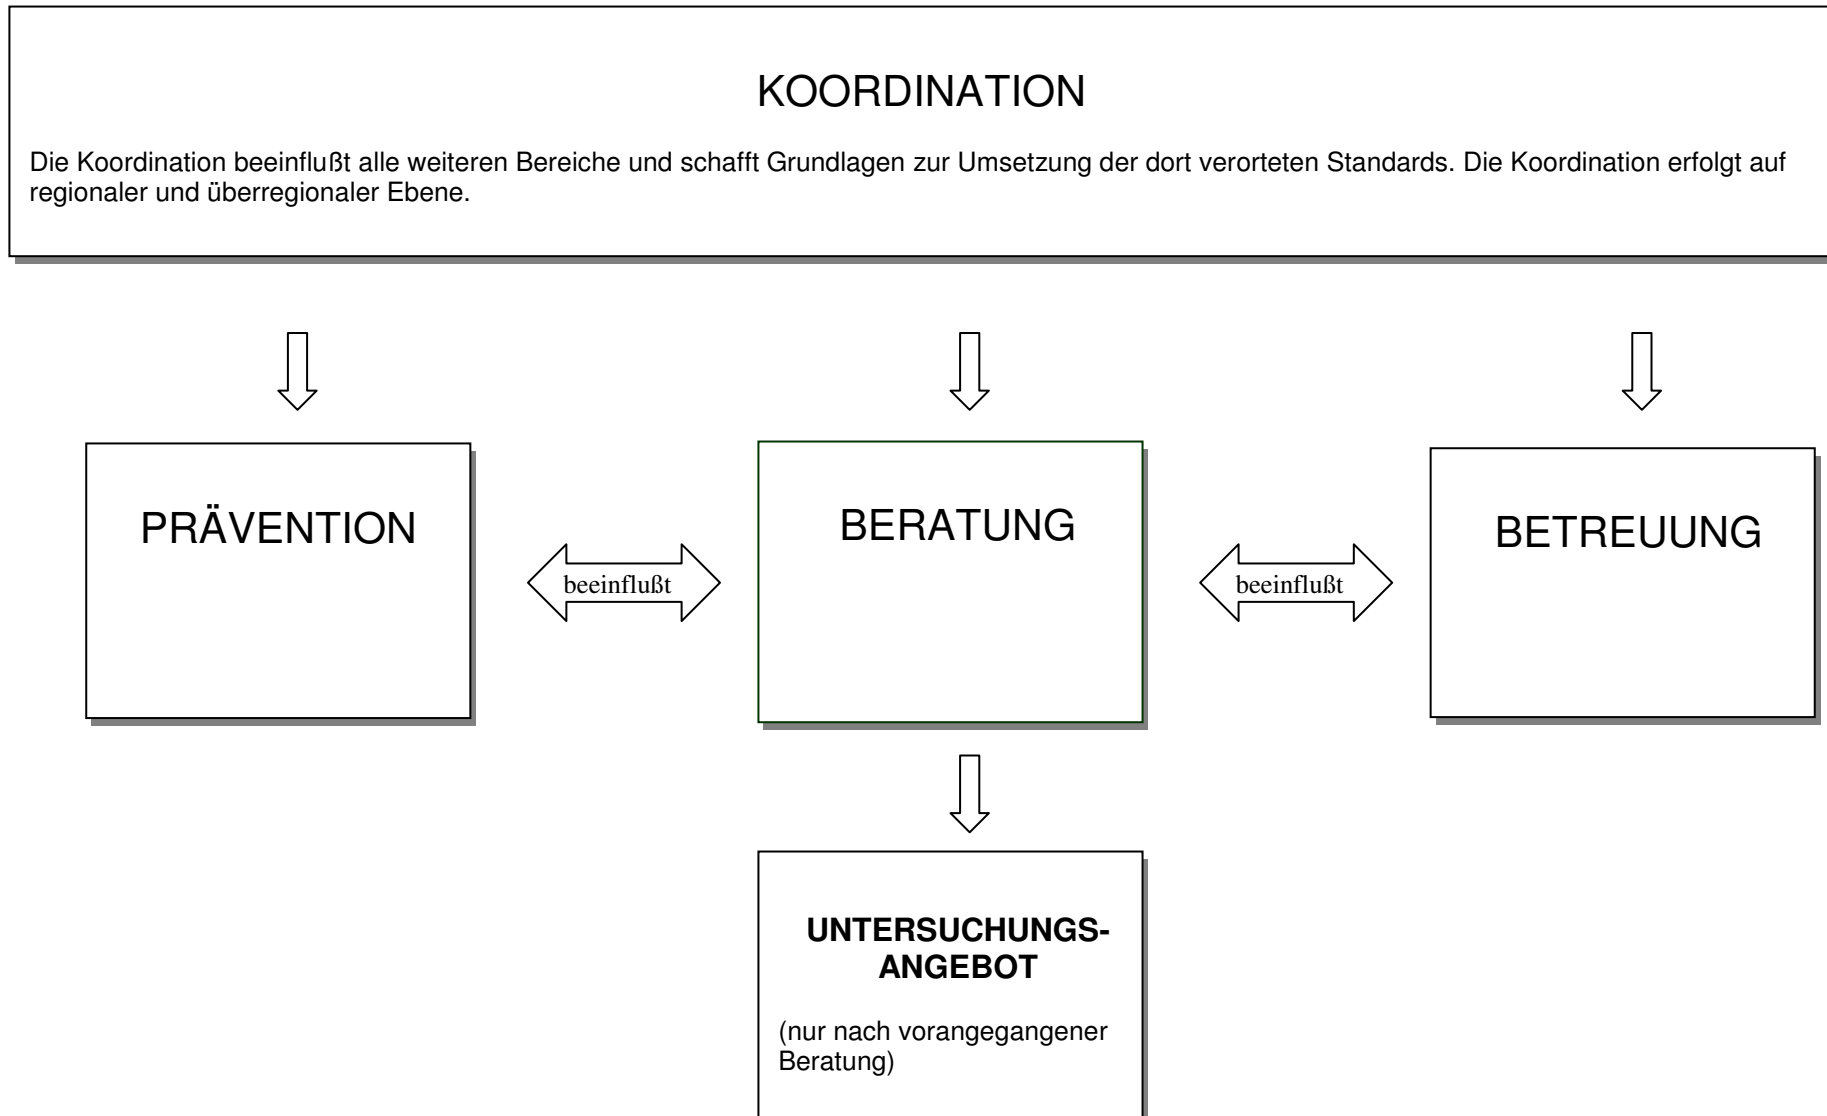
KOORDINATION

Die Koordination beeinflußt alle weiteren Bereiche und schafft Grundlagen zur Umsetzung der dort verorteten Standards. Die Koordination erfolgt auf regionaler und überregionaler Ebene.

PRÄVENTION

beeinflußt

BERATUNG

beeinflußt

BETREUUNG

**UNTERSUCHUNGS-ANGEBOT**

(nur nach vorangegangener Beratung)